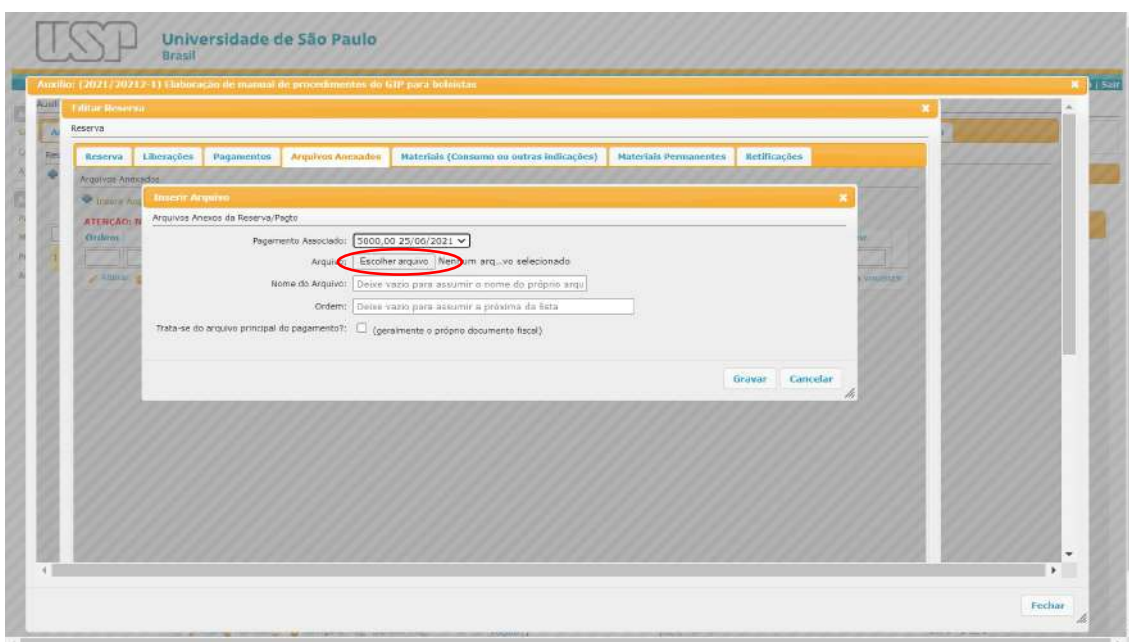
USP Universidade de São Paulo
Brasil

Auxílio: (2021/20212-1) Elaboração de manual de procedimentos do GIP para bolsistas

| Sair

Editar Reserva

Reserva

Reserva | Liberações | Pagamentos | Arquivos Anexados | Materiais (Consumo ou outras indicações) | Materiais Permanentes | Retificações

Arquivos Anexados

Inserir Arq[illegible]

ATENÇÃO: N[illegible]

Ordem

Alterar

Inserir Arquivo

Arquivos Anexos da Reserva/Pagto

Pagamento Associado: 5000,00 25/06/2021

Arquivo: Escolher arquivo Nenhum arq...vo selecionado

Nome do Arquivo: Deixe vazio para assumir o nome do próprio arqu

Ordem: Deixe vazio para assumir a próxima da lista

Trata-se do arquivo principal do pagamento?: (geralmente o próprio documento fiscal)

Gravar Cancelar

Fechar